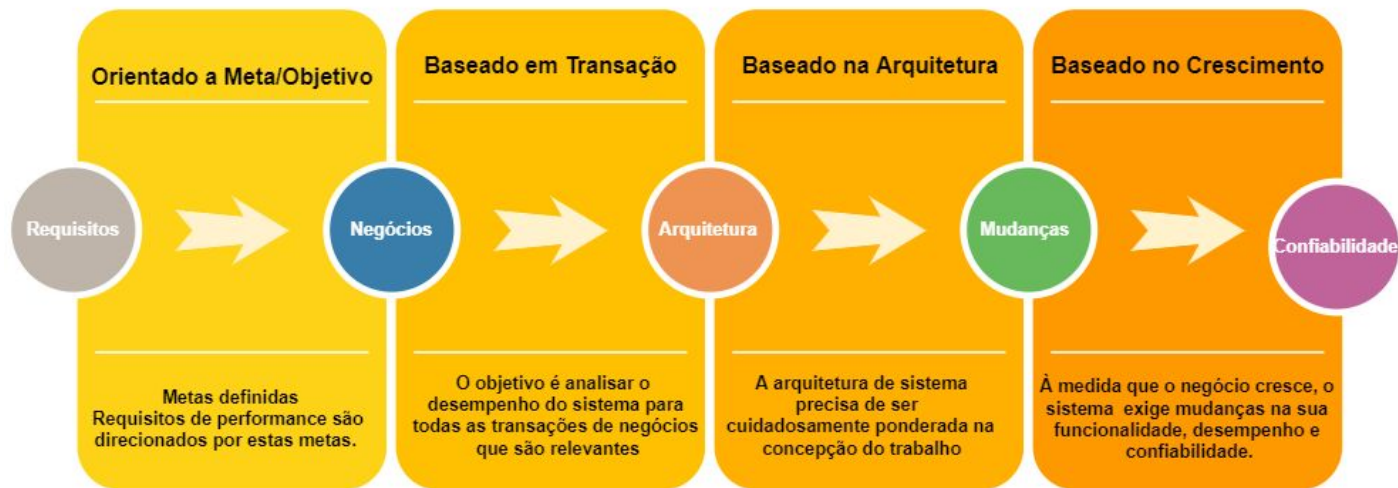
Orientado a Meta/Objetivo

Baseado em Transação

Baseado na Arquitetura

Baseado no Crescimento

Requisitos

Negócios

Arquitetura

Mudanças

Confiabilidade

Metas definidas
Requisitos de performance são direcionados por estas metas.

O objetivo é analisar o desempenho do sistema para todas as transações de negócios que são relevantes

A arquitetura de sistema precisa de ser cuidadosamente ponderada na concepção do trabalho

À medida que o negócio cresce, o sistema exige mudanças na sua funcionalidade, desempenho e confiabilidade.